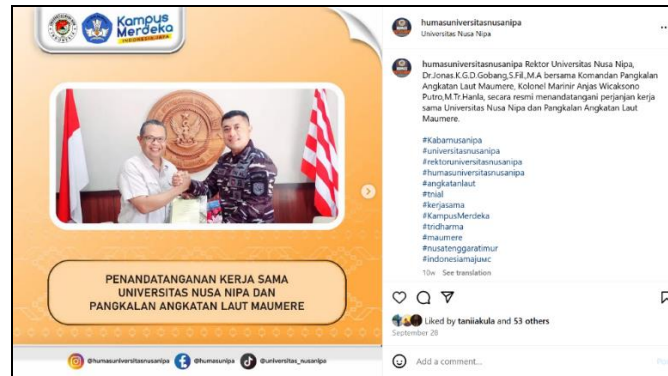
Kampus Merdeka
INDONESIA JAYA

PENANDATANGANAN KERJA SAMA UNIVERSITAS NUSA NIPA DAN PANGKALAN ANGKATAN LAUT MAUMERE

@humasuniversitasnusanipa @humasunipa @universitas_nusanipa

humasuniversitasnusanipa
Universitas Nusa Nipa

humasuniversitasnusanipa Rektor Universitas Nusa Nipa, Dr.Jonas.K.G.D.Gobang,S.Fil.,M.A bersama Komandan Pangkalan Angkatan Laut Maumere, Kolonel Marinir Anjas Wicaksono Putro,M.Tr.Hanla, secara resmi menandatangani perjanjan kerja sama Universitas Nusa Nipa dan Pangkalan Angkatan Laut Maumere.

#Kabarnusanipa
#universitasnusanipa
#rektoruniversitasnusanipa
#humasuniversitasnusanipa
#angkatanlaut
#tnial
#kerjasama
#KampusMerdeka
#tridharma
#maumere
#nusatenggaratimur
#indonesiamajuwc

10w See translation

Liked by taniiakula and 53 others
September 28

Add a comment...